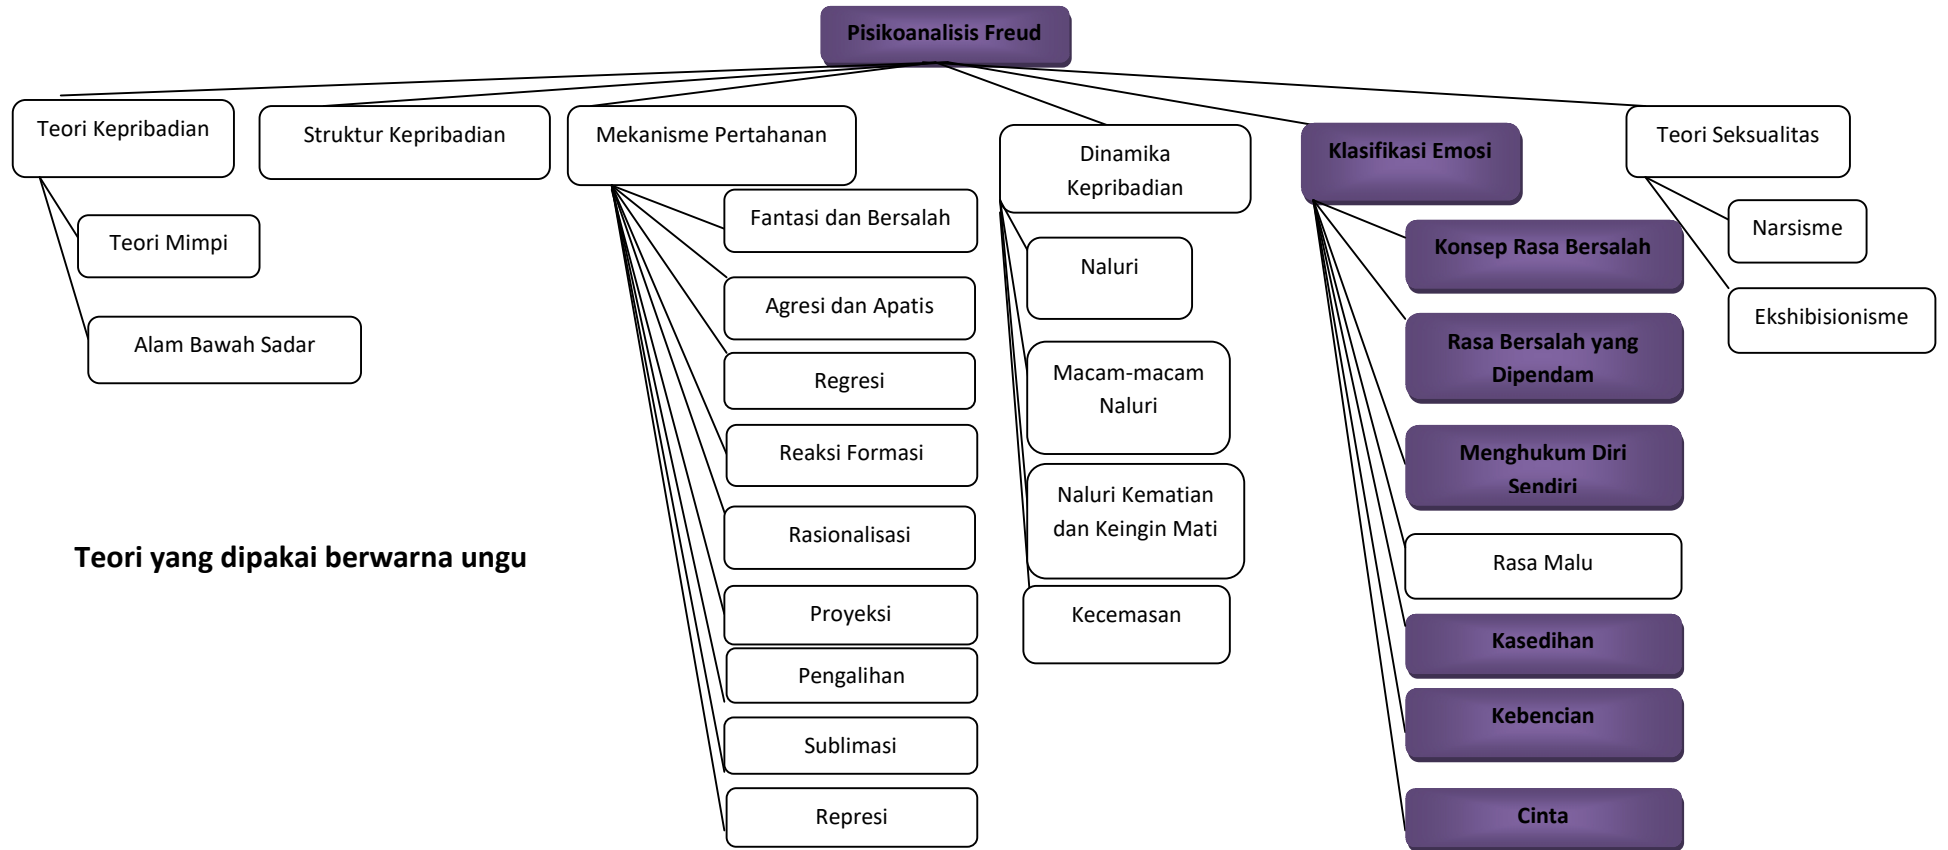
Pisikoanalisis Freud

Teori Kepribadian

Teori Mimpi

Alam Bawah Sadar

Struktur Kepribadian

Mekanisme Pertahanan

Fantasi dan Bersalah

Agresi dan Apatis

Regresi

Reaksi Formasi

Rasionalisasi

Proyeksi

Pengalihan

Sublimasi

Represi

Dinamika Kepribadian

Naluri

Macam-macam Naluri

Naluri Kematian dan Keingin Mati

Kecemasan

Klasifikasi Emosi

Konsep Rasa Bersalah

Rasa Bersalah yang Dipendam

Menghukum Diri Sendiri

Rasa Malu

Kasedihan

Kebencian

Cinta

Teori Seksualitas

Narsisme

Ekshibisionisme

Teori yang dipakai berwarna ungu